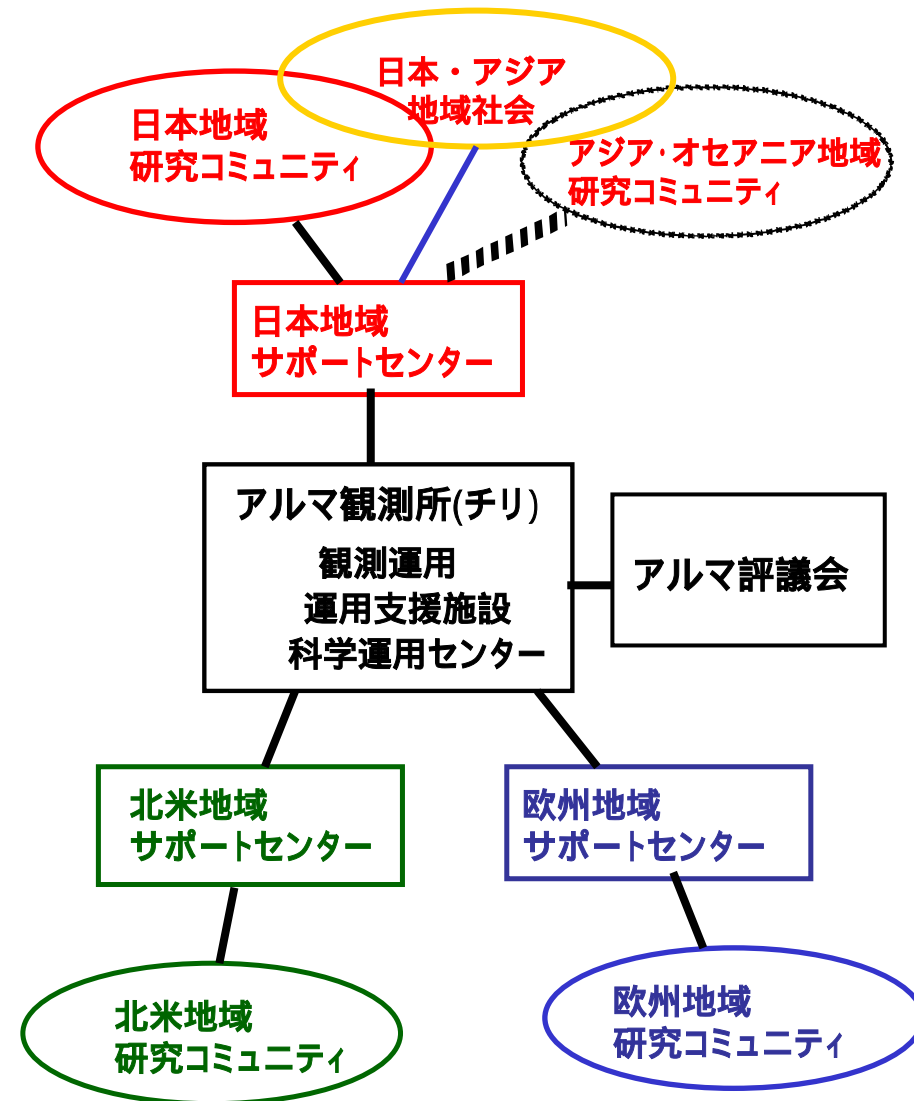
日本・アジア
地域社会

日本地域
研究コミュニティ

アジア･オセアニア地域
研究コミュニティ

日本地域
サポートセンター

アルマ観測所(チリ)
観測運用
運用支援施設
科学運用センター

アルマ評議会

北米地域
サポートセンター

欧州地域
サポートセンター

北米地域
研究コミュニティ

欧州地域
研究コミュニティ